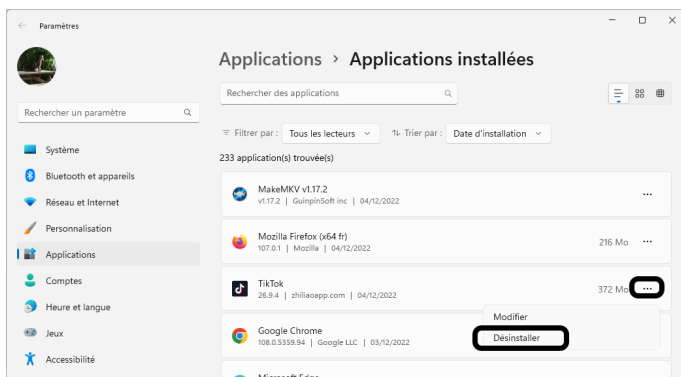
Paramètres

Applications › Applications installées

Rechercher un paramètre

Rechercher des applications

Système
Bluetooth et appareils
Réseau et Internet
Personnalisation
Applications
Comptes
Heure et langue
Jeux
Accessibilité

Filtrer par : Tous les lecteurs
Trier par : Date d'installation

233 application(s) trouvée(s)

MakeMKV v1.17.2
v1.17.2 | GuinpinSoft inc | 04/12/2022

Mozilla Firefox (x64 fr)
107.0.1 | Mozilla | 04/12/2022
216 Mo

TikTok
26.9.4 | zhiliaoapp.com | 04/12/2022
372 Mo

Modifier
Désinstaller

Google Chrome
108.0.5359.94 | Google LLC | 03/12/2022

Microsoft Edge